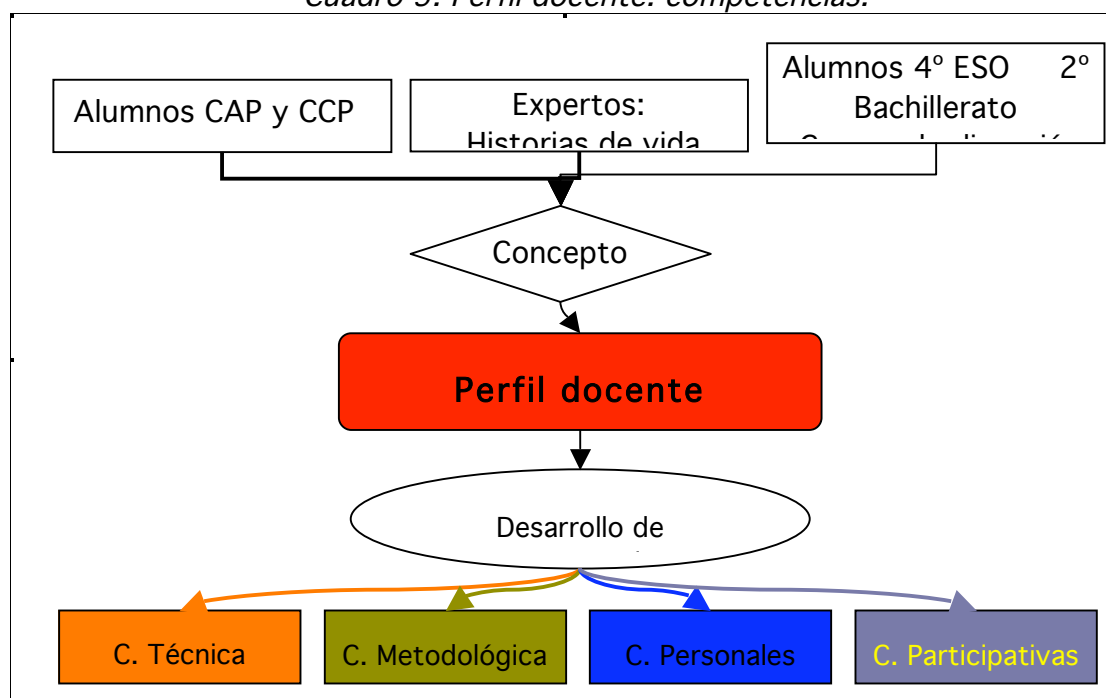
Cuadro 5. Perfil docente: competencias.

Alumnos CAP y CCP

Expertos: Historias de vida

Alumnos 4º ESO 2º Bachillerato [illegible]

Concepto

Perfil docente

Desarrollo de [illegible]

C. Técnica

C. Metodológica

C. Personales

C. Participativas